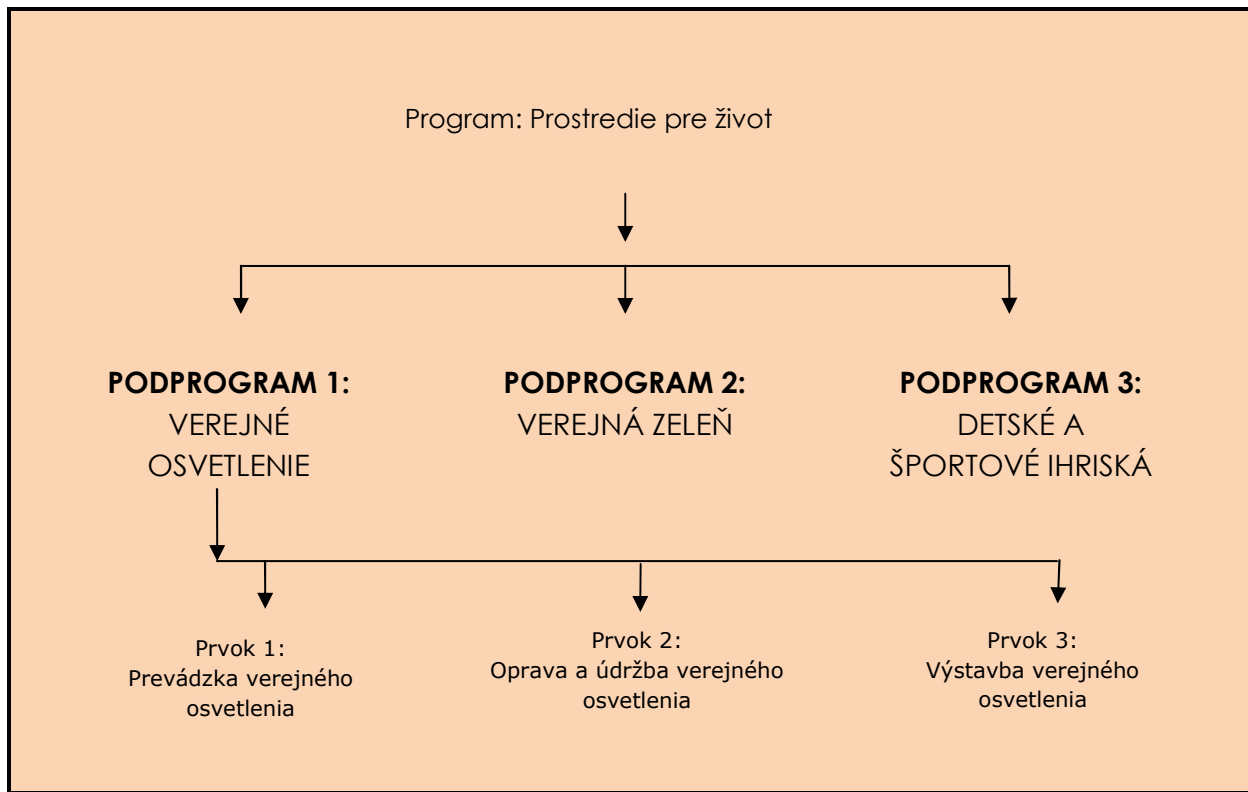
Program: Prostredie pre život

**PODPROGRAM 1:**
VEREJNÉ OSVETLENIE

**PODPROGRAM 2:**
VEREJNÁ ZELEŇ

**PODPROGRAM 3:**
DETSKÉ A ŠPORTOVÉ IHRISKÁ

Prvok 1:
Prevádzka verejného osvetlenia

Prvok 2:
Oprava a údržba verejného osvetlenia

Prvok 3:
Výstavba verejného osvetlenia